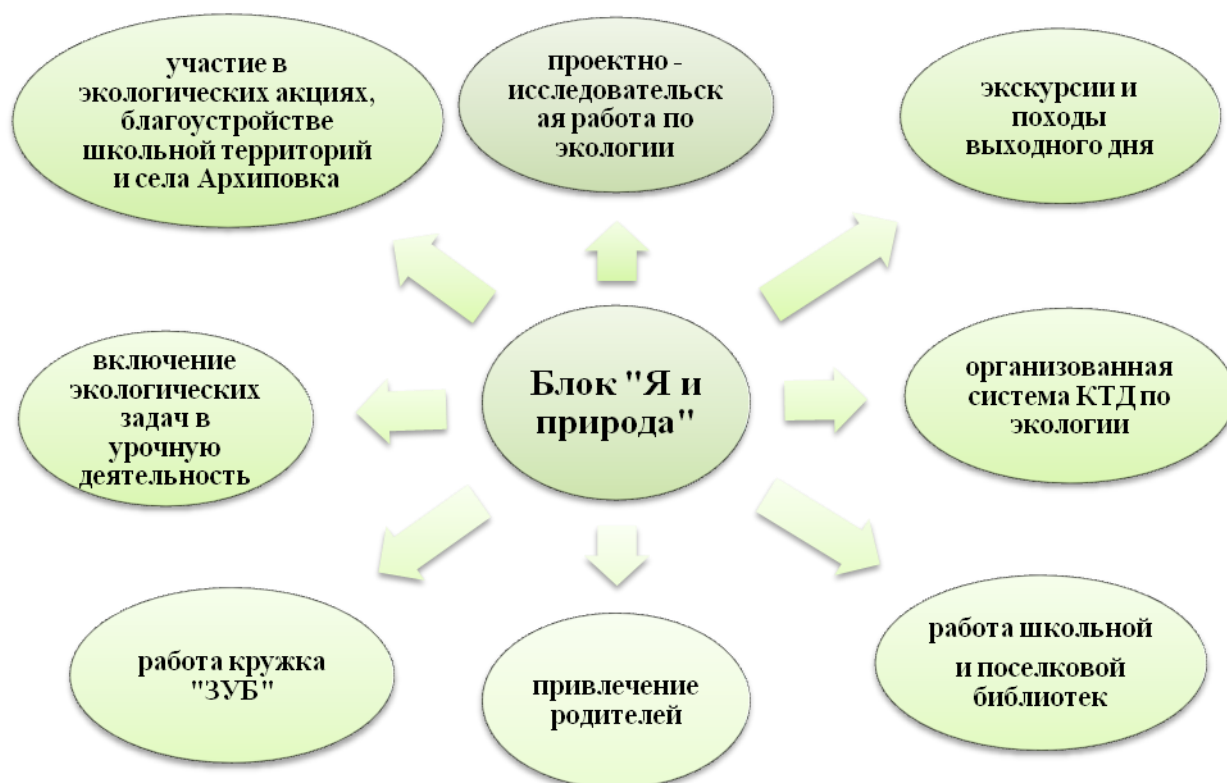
участие в экологических акциях, благоустройстве школьной территорий и села Архиповка

проектно - исследовательская работа по экологии

экскурсии и походы выходного дня

включение экологических задач в урочную деятельность

Блок "Я и природа"

организованная система КТД по экологии

работа кружка "ЗУБ"

привлечение родителей

работа школьной и поселковой библиотек